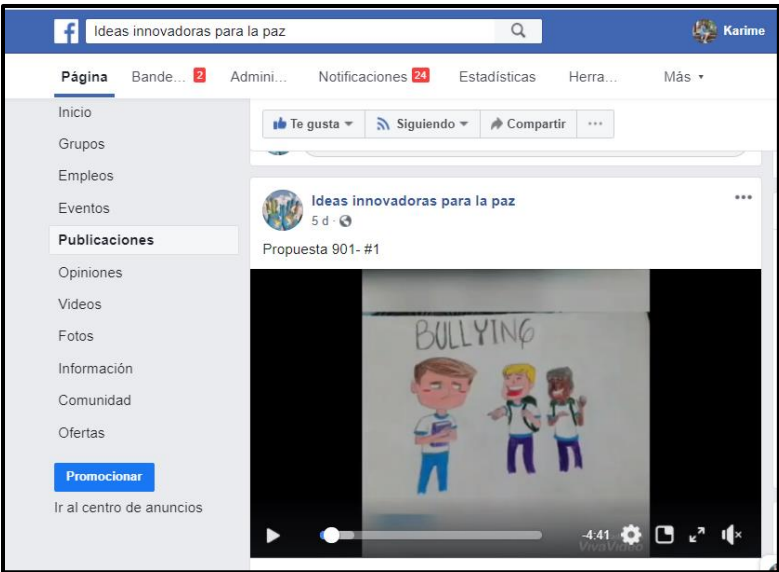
Ideas innovadoras para la paz

Karime

Página Bande... 2 Admini... Notificaciones 24 Estadísticas Herra... Más

Inicio
Grupos
Empleos
Eventos
Publicaciones
Opiniones
Videos
Fotos
Información
Comunidad
Ofertas

Promocionar

Ir al centro de anuncios

Te gusta Siguiendo Compartir ···

Ideas innovadoras para la paz
5 d ·

Propuesta 901- #1

BULLYING

-4:41

VivaVideo